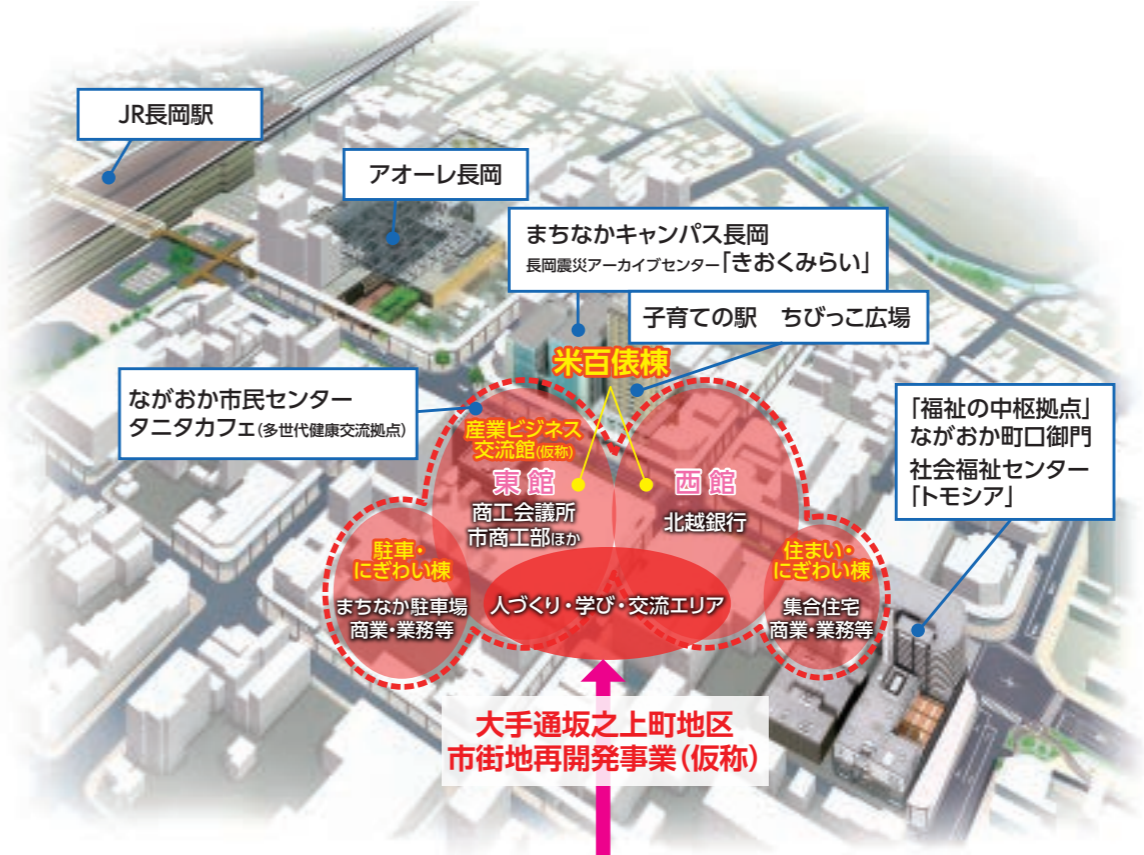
JR長岡駅

アオーレ長岡

まちなかキャンパス長岡
長岡震災アーカイブセンター「きおくみらい」

子育ての駅　ちびっこ広場

米百俵棟

ながおか市民センター
タニタカフェ(多世代健康交流拠点)

産業ビジネス交流館(仮称)

東館
商工会議所
市商工部ほか

西館
北越銀行

「福祉の中枢拠点」
ながおか町口御門
社会福祉センター
「トモシア」

駐車・にぎわい棟
まちなか駐車場
商業・業務等

人づくり・学び・交流エリア

住まい・にぎわい棟
集合住宅
商業・業務等

大手通坂之上町地区
市街地再開発事業(仮称)